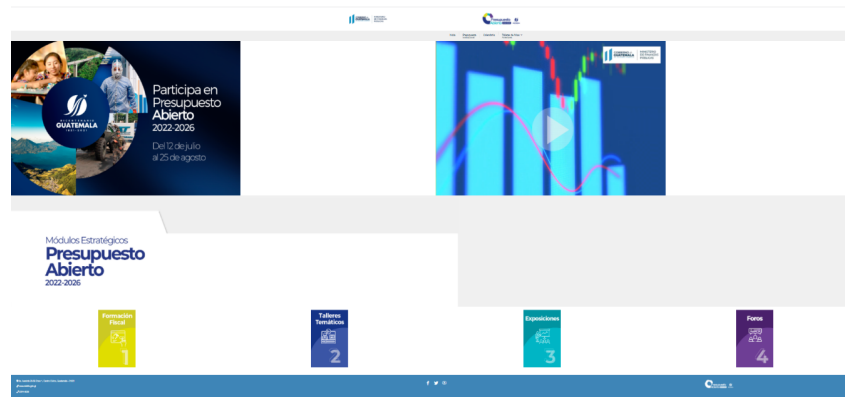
Participa en Presupuesto Abierto 2022-2026

Del 12 de julio al 25 de agosto

GUATEMALA

GOBIERNO de GUATEMALA

MINISTERIO DE FINANZAS PÚBLICAS

Módulos Estratégicos

Presupuesto Abierto

2022-2026

Formación Fiscal

1

Talleres Temáticos

2

Exposiciones

3

Foros

4